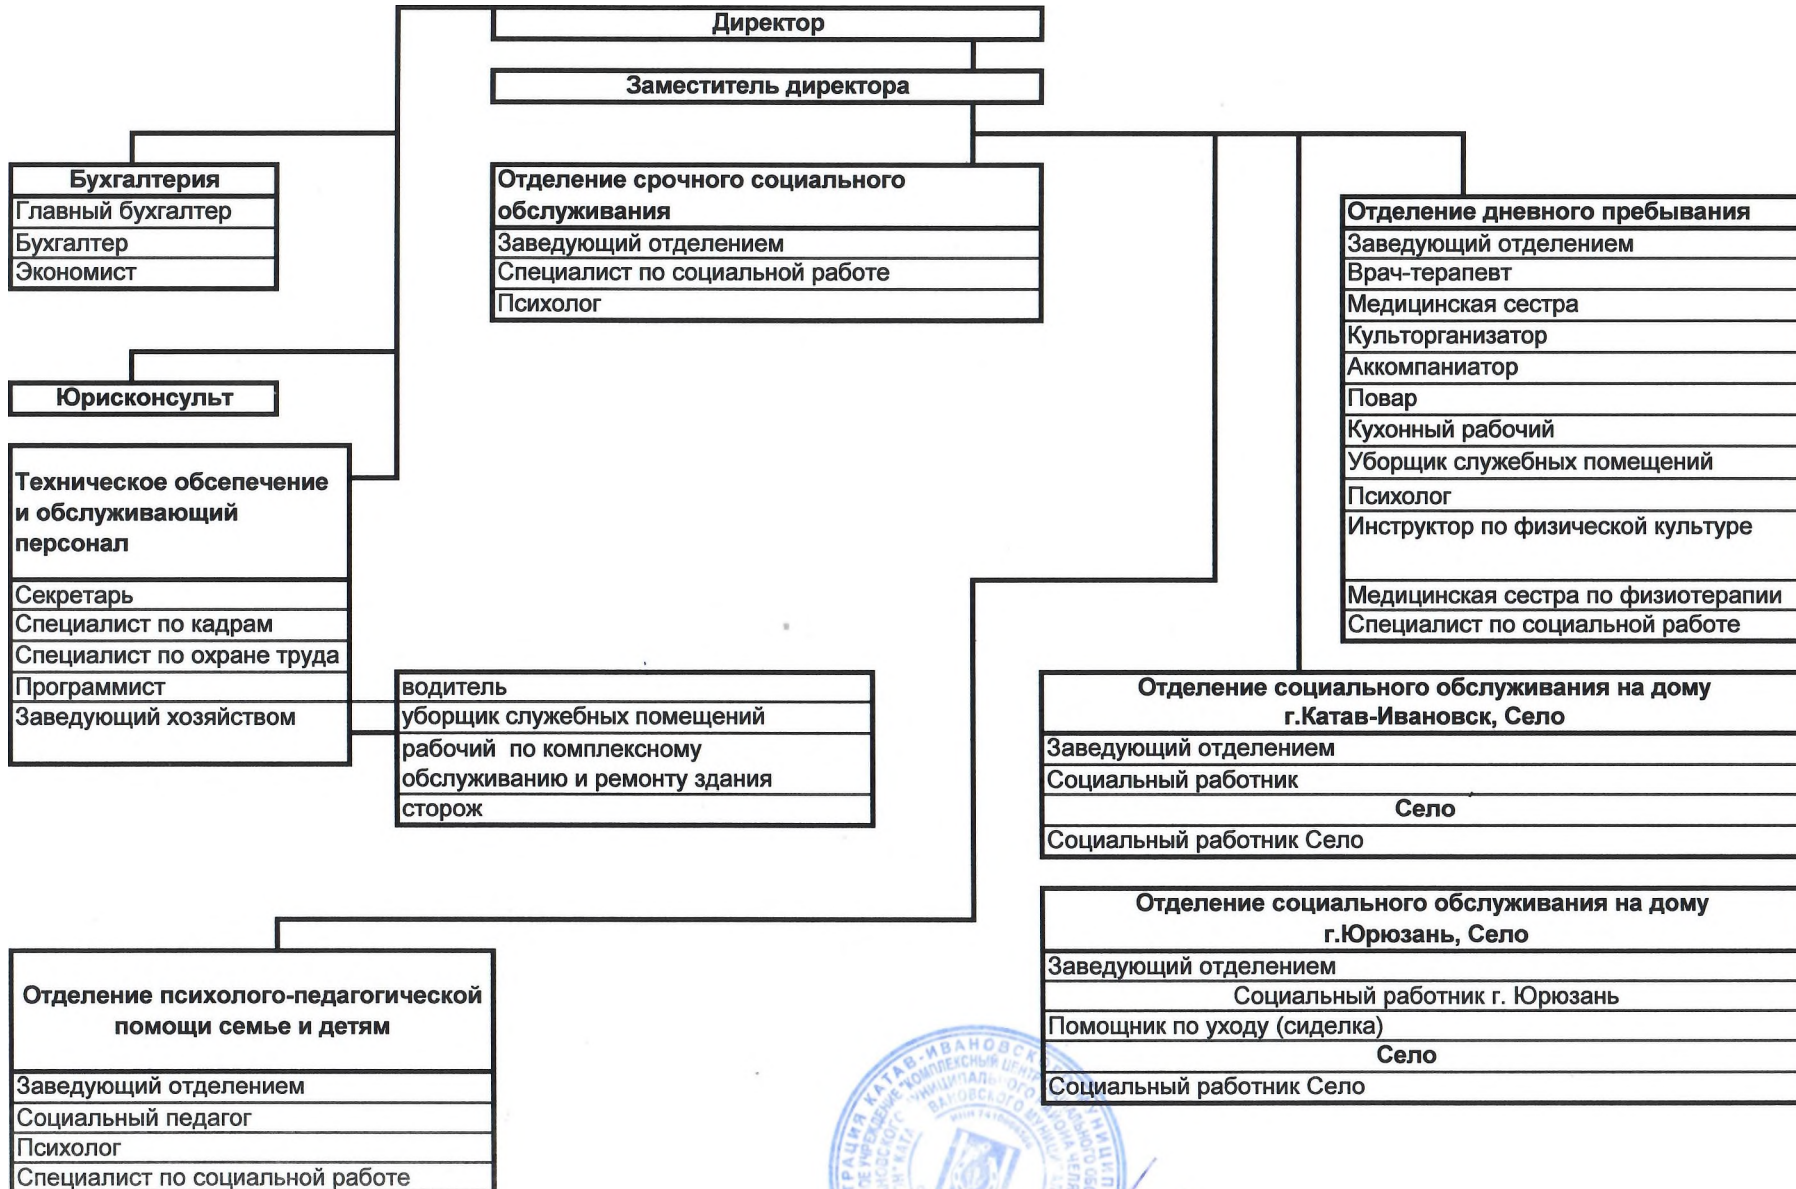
Директор

Заместитель директора

Бухгалтерия
Главный бухгалтер
Бухгалтер
Экономист

Юрисконсульт

Техническое обсепечение и обслуживающий персонал
Секретарь
Специалист по кадрам
Специалист по охране труда
Программист
Заведующий хозяйством

водитель
уборщик служебных помещений
рабочий по комплексному обслуживанию и ремонту здания
сторож

Отделение срочного социального обслуживания
Заведующий отделением
Специалист по социальной работе
Психолог

Отделение дневного пребывания
Заведующий отделением
Врач-терапевт
Медицинская сестра
Культорганизатор
Аккомпаниатор
Повар
Кухонный рабочий
Уборщик служебных помещений
Психолог
Инструктор по физической культуре
Медицинская сестра по физиотерапии
Специалист по социальной работе

Отделение социального обслуживания на дому г.Катав-Ивановск, Село
Заведующий отделением
Социальный работник
Село
Социальный работник Село

Отделение социального обслуживания на дому г.Юрюзань, Село
Заведующий отделением
Социальный работник г. Юрюзань
Помощник по уходу (сиделка)
Село
Социальный работник Село

Отделение психолого-педагогической помощи семье и детям
Заведующий отделением
Социальный педагог
Психолог
Специалист по социальной работе

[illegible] КАТАВ-ИВАНОВСК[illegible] "КОМПЛЕКСНЫЙ ЦЕНТР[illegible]